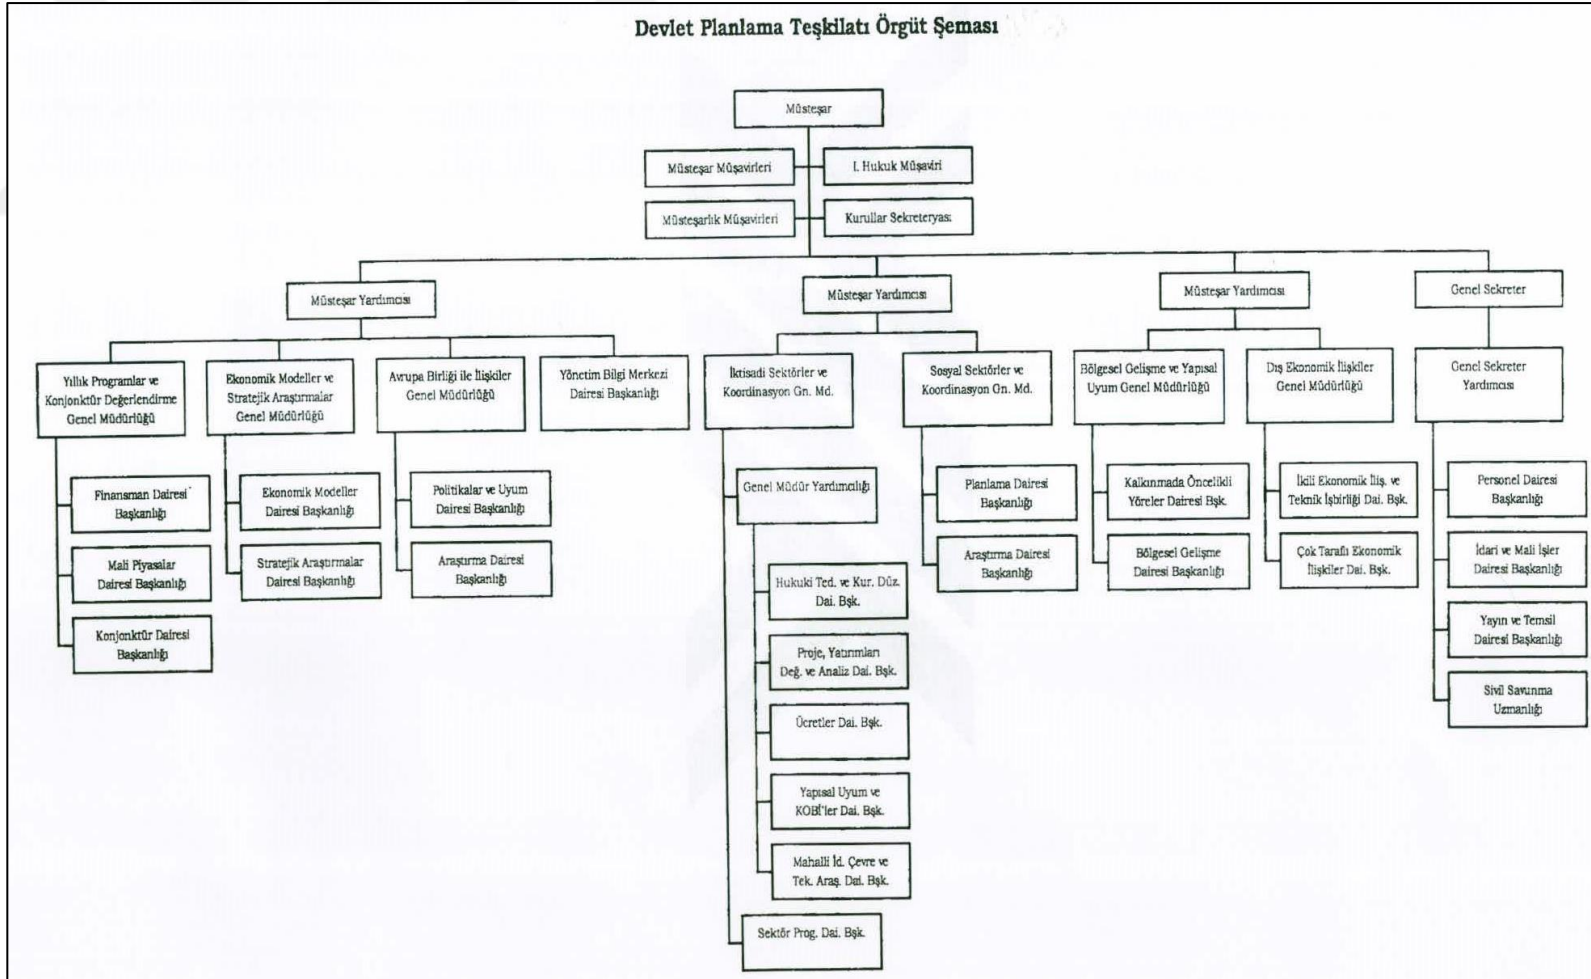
Devlet Planlama Teşkilatı Örgüt Şeması

Müsteşar

Müsteşar Müşavirleri

I. Hukuk Müşaviri

Müsteşarlık Müşavirleri

Kurullar Sekreteryası

Müsteşar Yardımcısı

Müsteşar Yardımcısı

Müsteşar Yardımcısı

Genel Sekreter

Yıllık Programlar ve Konjonktür Değerlendirme Genel Müdürlüğü

Finansman Dairesi Başkanlığı

Mali Piyasalar Dairesi Başkanlığı

Konjonktür Dairesi Başkanlığı

Ekonomik Modeller ve Stratejik Araştırmalar Genel Müdürlüğü

Ekonomik Modeller Dairesi Başkanlığı

Stratejik Araştırmalar Dairesi Başkanlığı

Avrupa Birliği ile İlişkiler Genel Müdürlüğü

Politikalar ve Uyum Dairesi Başkanlığı

Araştırma Dairesi Başkanlığı

Yönetim Bilgi Merkezi Dairesi Başkanlığı

İktisadi Sektörler ve Koordinasyon Gn. Md.

Genel Müdür Yardımcılığı

Hukuki Ted. ve Kur. Düz. Dai. Bşk.

Proje, Yatırımları Değ. ve Analiz Dai. Bşk.

Ücretler Dai. Bşk.

Yapısal Uyum ve KOBİ'ler Dai. Bşk.

Mahalli İd. Çevre ve Tek. Araş. Dai. Bşk.

Sektör Prog. Dai. Bşk.

Sosyal Sektörler ve Koordinasyon Gn. Md.

Planlama Dairesi Başkanlığı

Araştırma Dairesi Başkanlığı

Bölgesel Gelişme ve Yapısal Uyum Genel Müdürlüğü

Kalkınmada Öncelikli Yöreler Dairesi Bşk.

Bölgesel Gelişme Dairesi Başkanlığı

Dış Ekonomik İlişkiler Genel Müdürlüğü

İkili Ekonomik İliş. ve Teknik İşbirliği Dai. Bşk.

Çok Taraflı Ekonomik İlişkiler Dai. Bşk.

Genel Sekreter Yardımcısı

Personel Dairesi Başkanlığı

İdari ve Mali İşler Dairesi Başkanlığı

Yayın ve Temsil Dairesi Başkanlığı

Sivil Savunma Uzmanlığı